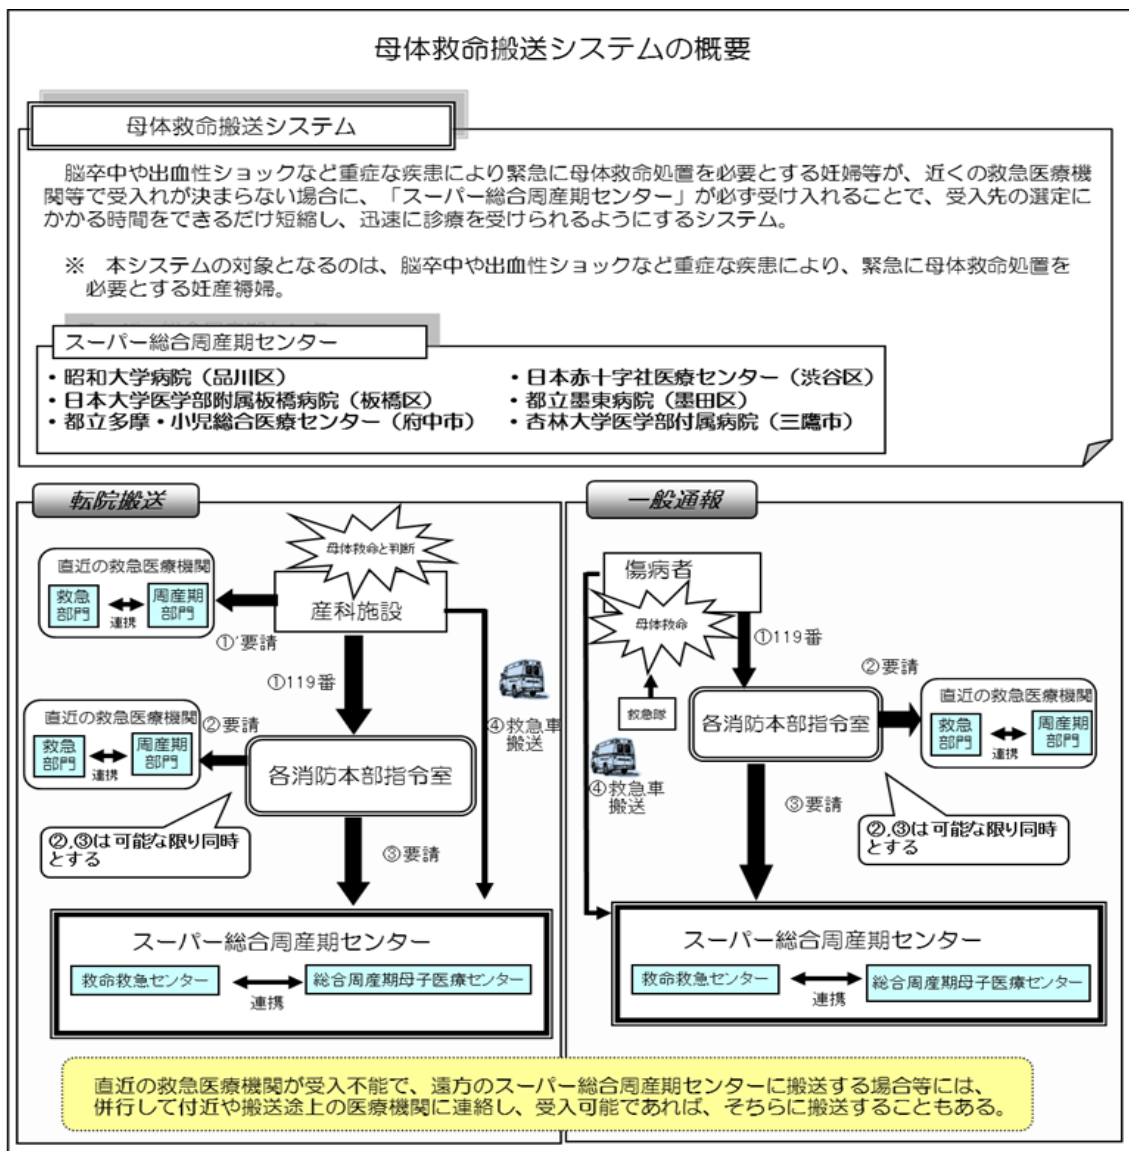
母体救命搬送システムの概要

母体救命搬送システム

脳卒中や出血性ショックなど重症な疾患により緊急に母体救命処置を必要とする妊婦等が、近くの救急医療機関等で受入れが決まらない場合に、「スーパー総合周産期センター」が必ず受け入れることで、受入先の選定にかかる時間をできるだけ短縮し、迅速に診療を受けられるようにするシステム。

※ 本システムの対象となるのは、脳卒中や出血性ショックなど重症な疾患により、緊急に母体救命処置を必要とする妊産褥婦。

スーパー総合周産期センター

・昭和大学病院（品川区）
・日本大学医学部附属板橋病院（板橋区）
・都立多摩・小児総合医療センター（府中市）
・日本赤十字社医療センター（渋谷区）
・都立墨東病院（墨田区）
・杏林大学医学部付属病院（三鷹市）

転院搬送

母体救命と判断

直近の救急医療機関
救急部門
連携
周産期部門

産科施設

①'要請

①119番

④救急車搬送

直近の救急医療機関
救急部門
連携
周産期部門

②要請

各消防本部指令室

②,③は可能な限り同時とする

③要請

スーパー総合周産期センター
救命救急センター
連携
総合周産期母子医療センター

一般通報

傷病者

母体救命

救急隊

①119番

②要請

各消防本部指令室

直近の救急医療機関
救急部門
連携
周産期部門

④救急車搬送

③要請

②,③は可能な限り同時とする

スーパー総合周産期センター
救命救急センター
連携
総合周産期母子医療センター

直近の救急医療機関が受入不能で、遠方のスーパー総合周産期センターに搬送する場合等には、併行して付近や搬送途上の医療機関に連絡し、受入可能であれば、そちらに搬送することもある。